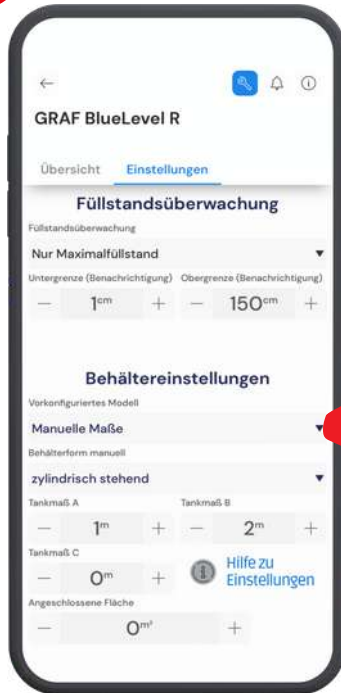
←

GRAF BlueLevel R

Übersicht Einstellungen

Füllstandsüberwachung

Füllstandsüberwachung

Nur Maximalfüllstand ▾

Untergrenze (Benachrichtigung) Obergrenze (Benachrichtigung)

− 1cm + − 150cm +

Behältereinstellungen

Vorkonfiguriertes Modell

Manuelle Maße ▾

Behälterform manuell

zylindrisch stehend ▾

Tankmaß A Tankmaß B

− 1m + − 2m +

Tankmaß C

− 0m + Hilfe zu Einstellungen

Angeschlossene Fläche

− 0m² +